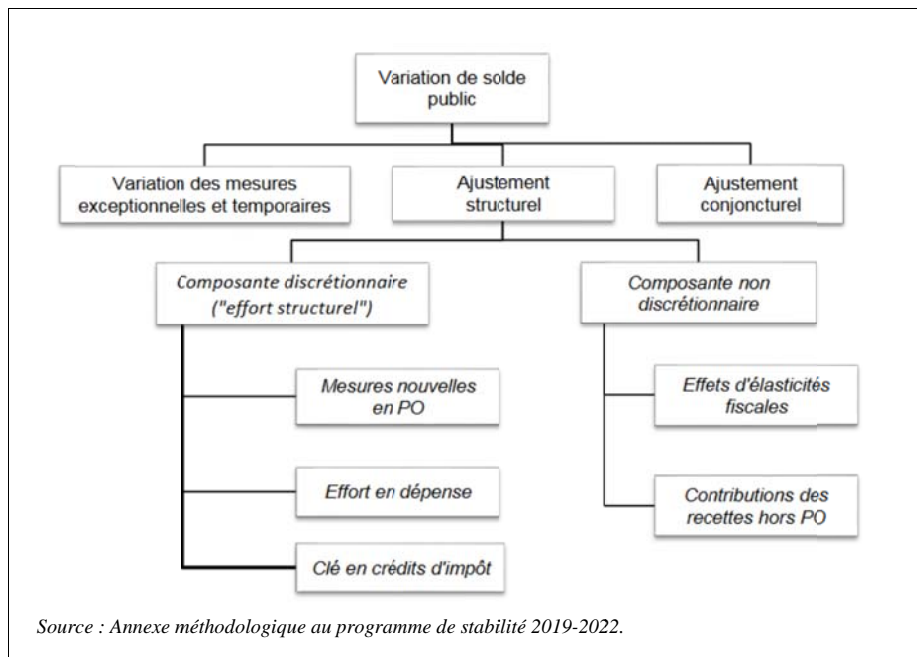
Variation de solde public

Variation des mesures exceptionnelles et temporaires

Ajustement structurel

Ajustement conjoncturel

Composante discrétionnaire ("effort structurel")

Composante non discrétionnaire

Mesures nouvelles en PO

Effort en dépense

Clé en crédits d'impôt

Effets d'élasticités fiscales

Contributions des recettes hors PO

Source : Annexe méthodologique au programme de stabilité 2019-2022.